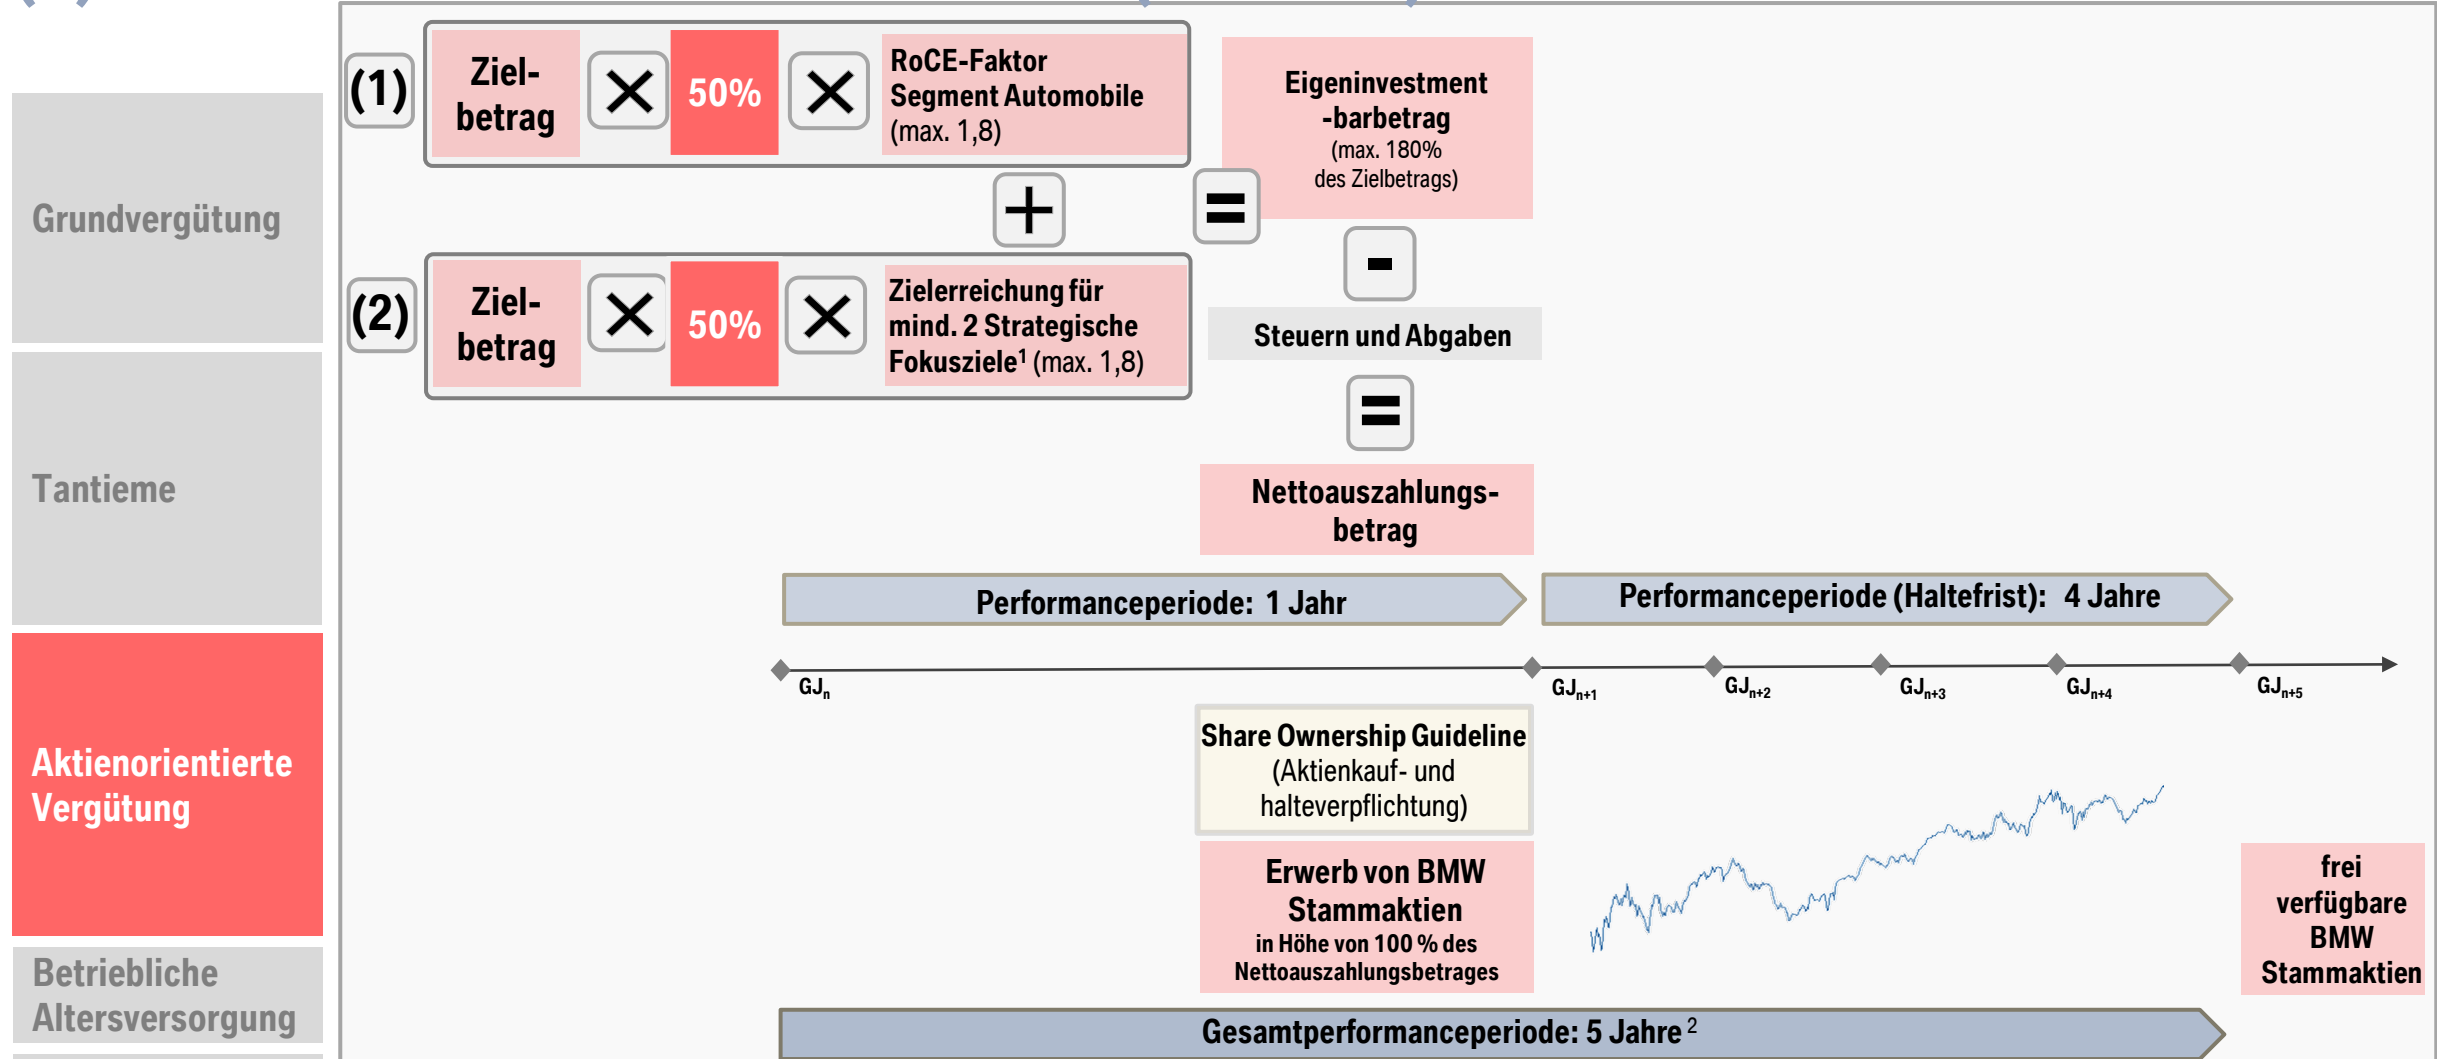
Grundvergütung

Tantieme

Aktienorientierte Vergütung

Betriebliche Altersversorgung

(1) Ziel-betrag × 50% × RoCE-Faktor Segment Automobile (max. 1,8)

+

(2) Ziel-betrag × 50% × Zielerreichung für mind. 2 Strategische Fokusziele$^1$ (max. 1,8)

=

Eigeninvestment-barbetrag (max. 180% des Zielbetrags)

-

Steuern und Abgaben

=

Nettoauszahlungs-betrag

Performanceperiode: 1 Jahr

Performanceperiode (Haltefrist): 4 Jahre

GJ$_n$ GJ$_{n+1}$ GJ$_{n+2}$ GJ$_{n+3}$ GJ$_{n+4}$ GJ$_{n+5}$

Share Ownership Guideline (Aktienkauf- und halteverpflichtung)

Erwerb von BMW Stammaktien in Höhe von 100 % des Nettoauszahlungsbetrages

frei verfügbare BMW Stammaktien

Gesamtperformanceperiode: 5 Jahre$^2$